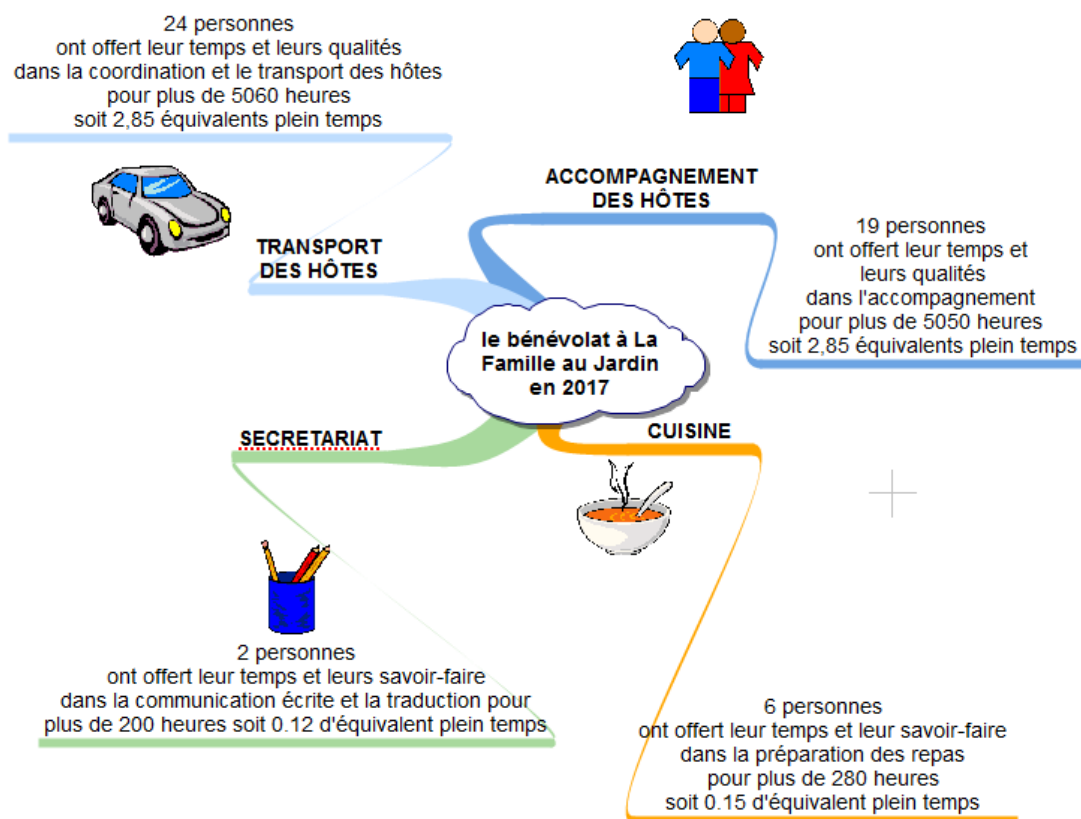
24 personnes
ont offert leur temps et leurs qualités
dans la coordination et le transport des hôtes
pour plus de 5060 heures
soit 2,85 équivalents plein temps

TRANSPORT
DES HÔTES

ACCOMPAGNEMENT
DES HÔTES

19 personnes
ont offert leur temps et
leurs qualités
dans l'accompagnement
pour plus de 5050 heures
soit 2,85 équivalents plein temps

le bénévolat à La
Famille au Jardin
en 2017

SECRETARIAT

CUISINE

2 personnes
ont offert leur temps et leurs savoir-faire
dans la communication écrite et la traduction pour
plus de 200 heures soit 0.12 d'équivalent plein temps

6 personnes
ont offert leur temps et leur savoir-faire
dans la préparation des repas
pour plus de 280 heures
soit 0.15 d'équivalent plein temps